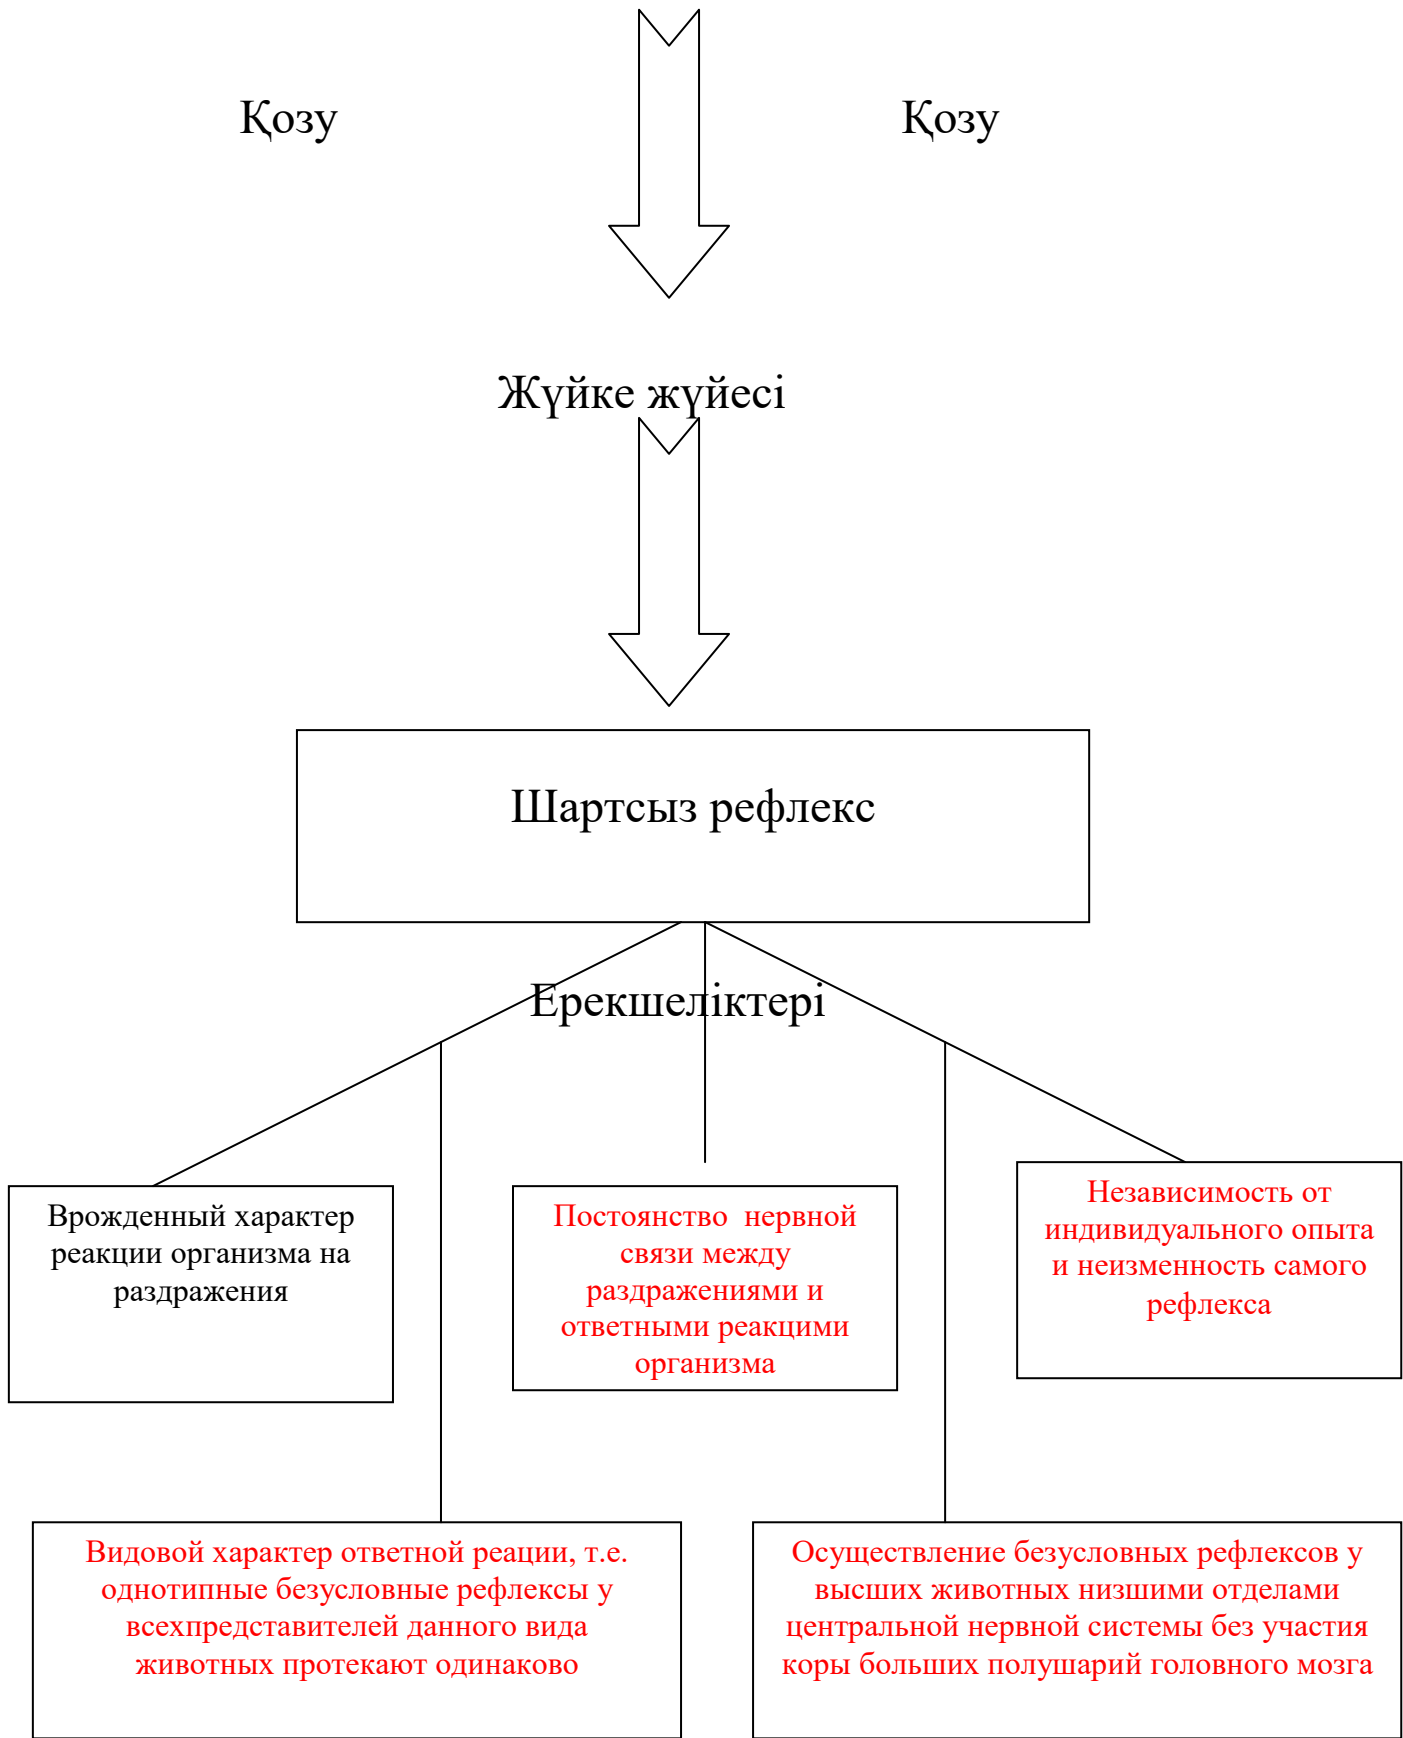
Қозу

Қозу

Жүйке жүйесі

Шартсыз рефлекс

Ерекшеліктері

Врожденный характер реакции организма на раздражения

Постоянство нервной связи между раздражениями и ответными реакцими организма

Независимость от индивидуального опыта и неизменность самого рефлекса

Видовой характер ответной реации, т.е. однотипные безусловные рефлексы у всехпредставителей данного вида животных протекают одинаково

Осуществление безусловных рефлексов у высших животных низшими отделами центральной нервной системы без участия коры больших полушарий головного мозга